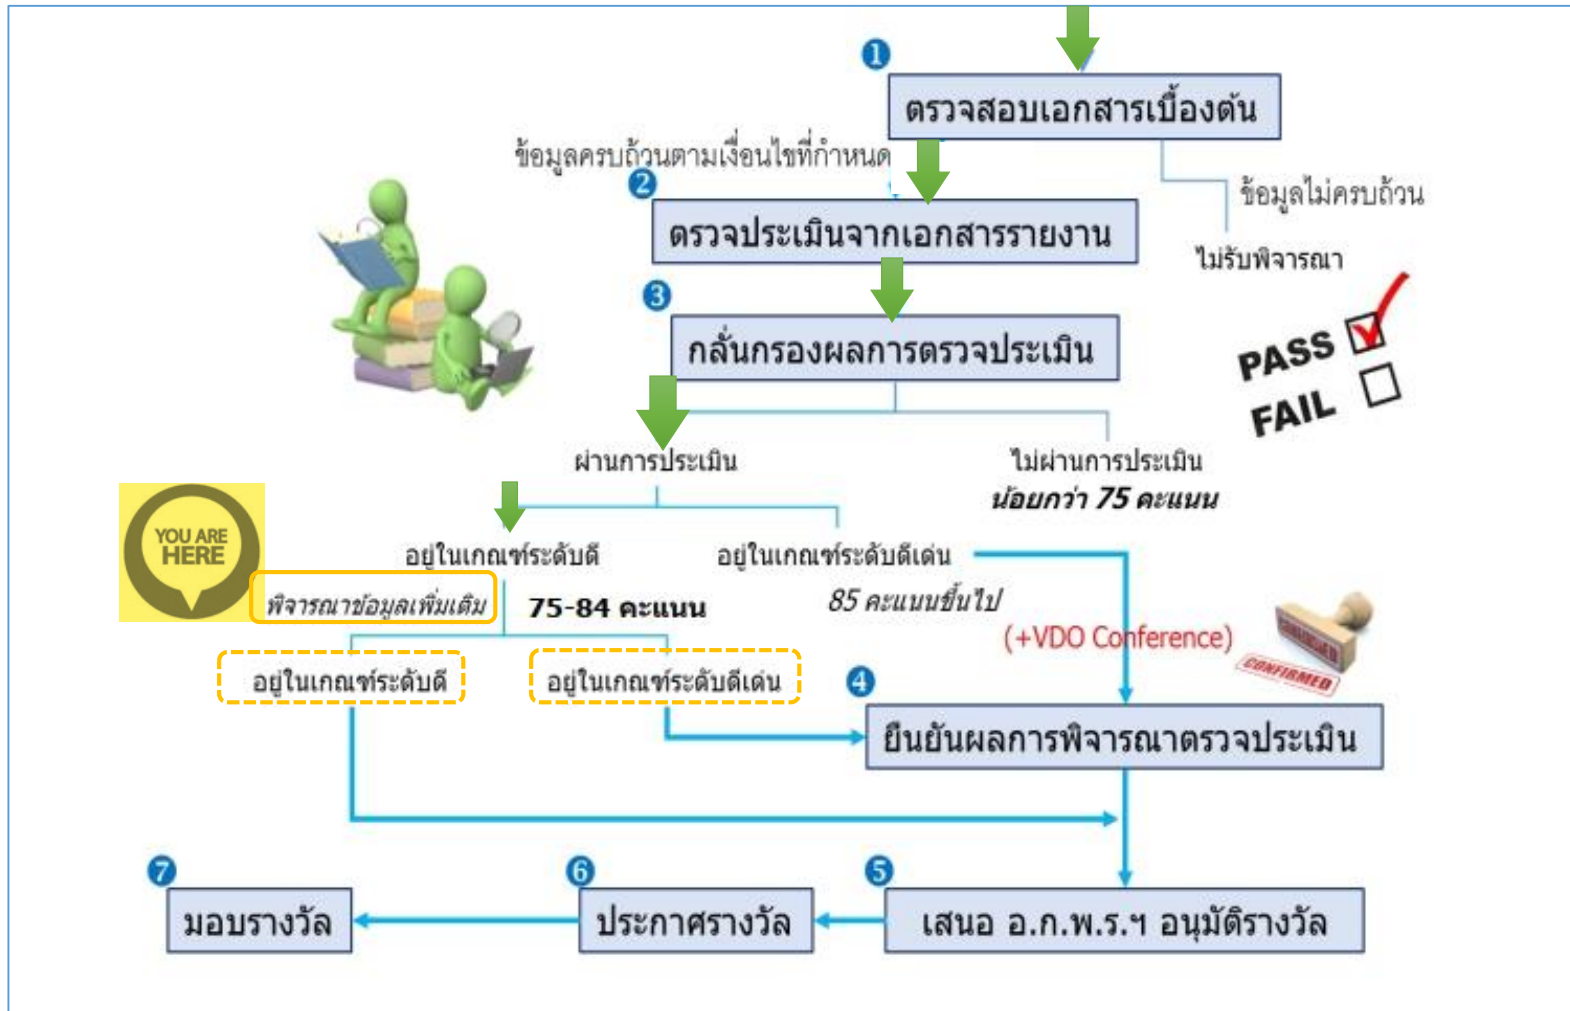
1
ตรวจสอบเอกสารเบื้องต้น

ข้อมูลครบถ้วนตามเงื่อนไขที่กำหนด

ข้อมูลไม่ครบถ้วน

ไม่รับพิจารณา

2
ตรวจประเมินจากเอกสารรายงาน

3
กลั่นกรองผลการตรวจประเมิน

PASS
FAIL

ผ่านการประเมิน

ไม่ผ่านการประเมิน
น้อยกว่า 75 คะแนน

YOU ARE HERE

อยู่ในเกณฑ์ระดับดี

อยู่ในเกณฑ์ระดับดีเด่น

พิจารณาข้อมูลเพิ่มเติม

75-84 คะแนน

85 คะแนนขึ้นไป

(+VDO Conference)

CONFIRMED

อยู่ในเกณฑ์ระดับดี

อยู่ในเกณฑ์ระดับดีเด่น

4
ยืนยันผลการพิจารณาตรวจประเมิน

7
มอบรางวัล

6
ประกาศรางวัล

5
เสนอ อ.ก.พ.ร.ฯ อนุมัติรางวัล